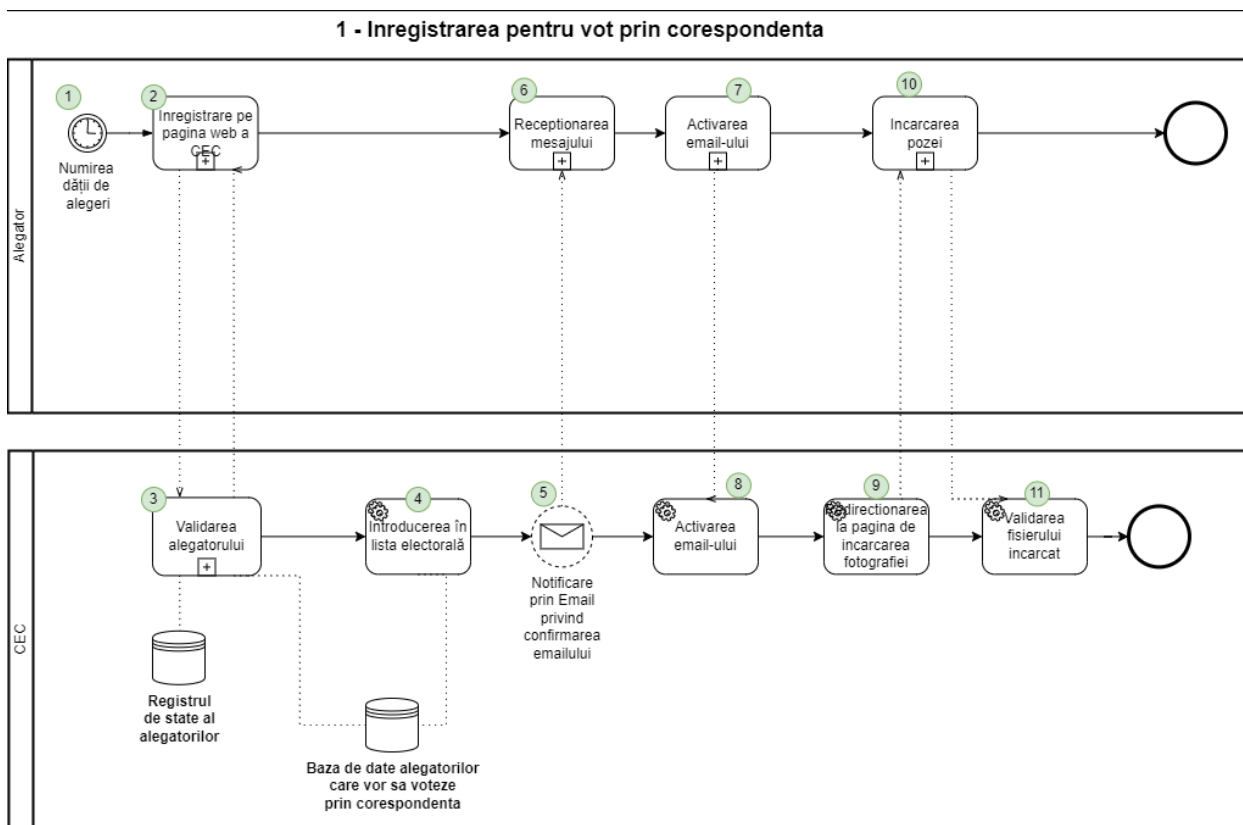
1 - Inregistrarea pentru vot prin corespondenta

Alegator

1
Numirea dății de alegeri

2
Inregistrare pe pagina web a CEC

6
Receptionarea mesajului

7
Activarea email-ului

10
Incarcarea pozei

CEC

3
Validarea alegatorului

4
Introducerea în lista electorală

5
Notificare prin Email privind confirmarea emailului

8
Activarea email-ului

9
Redirectionarea la pagina de incarcarea fotografiei

11
Validarea fisierului incarcat

Registrul de state al alegatorilor

Baza de date alegatorilor care vor sa voteze prin corespondenta